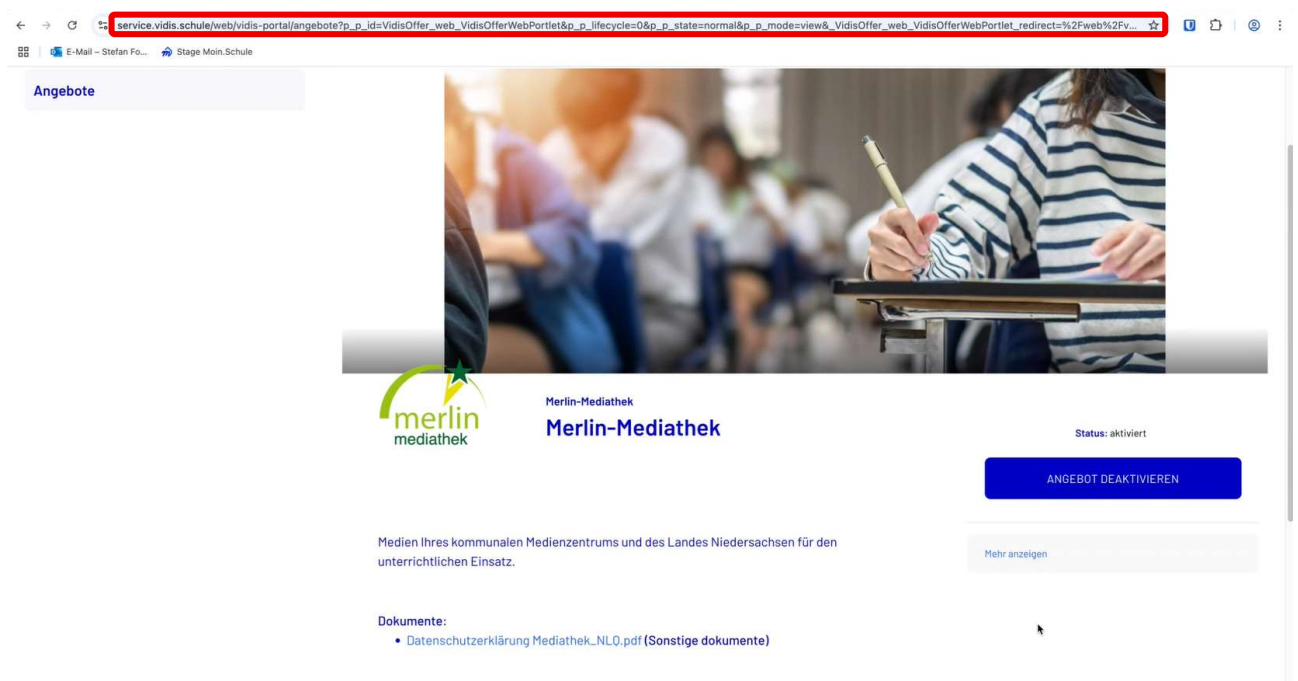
service.vidis.schule/web/vidis-portal/angebote?p_p_id=VidisOffer_web_VidisOfferWebPortlet&p_p_lifecycle=0&p_p_state=normal&p_p_mode=view&_VidisOffer_web_VidisOfferWebPortlet_redirect=%2Fweb%2Fv...

E-Mail – Stefan Fo... Stage Moin.Schule

Angebote

merlin mediathek

Merlin-Mediathek

Merlin-Mediathek

Status: aktiviert

ANGEBOT DEAKTIVIEREN

Mehr anzeigen

Medien Ihres kommunalen Medienzentrums und des Landes Niedersachsen für den unterrichtlichen Einsatz.

Dokumente:

• Datenschutzerklärung Mediathek_NLQ.pdf (Sonstige dokumente)